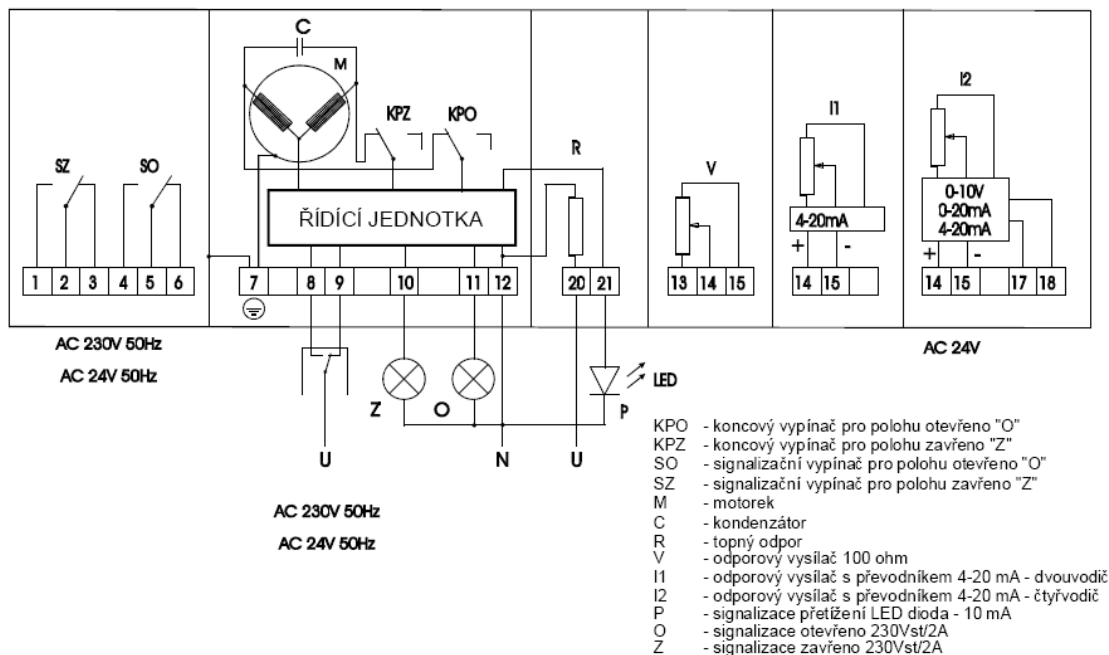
C
M
KPZ
KPO
R
SZ
SO
ŘÍDÍCÍ JEDNOTKA
V
I1
I2
4-20mA
+ -
0-10V
0-20mA
4-20mA
+ -

| 1 | 2 | 3 | 4 | 5 | 6 |
|---|---|---|---|---|---|

| 7 | | 8 | 9 | | 10 | | 11 | 12 |
|---|---|---|---|---|---|---|---|---|

| 20 | 21 |
|---|---|

| 13 | 14 | 15 |
|---|---|---|

| 14 | 15 | |
|---|---|---|

| 14 | 15 | | 17 | 18 |
|---|---|---|---|---|

AC 230V 50Hz
AC 24V 50Hz

AC 24V

LED
Z O P
U N U

AC 230V 50Hz
AC 24V 50Hz

KPO - koncový vypínač pro polohu otevřeno "O"
KPZ - koncový vypínač pro polohu zavřeno "Z"
SO - signalizační vypínač pro polohu otevřeno "O"
SZ - signalizační vypínač pro polohu zavřeno "Z"
M - motorek
C - kondenzátor
R - topný odpor
V - odporový vysílač 100 ohm
I1 - odporový vysílač s převodníkem 4-20 mA - dvouvodič
I2 - odporový vysílač s převodníkem 4-20 mA - čtyřvodič
P - signalizace přetížení LED dioda - 10 mA
O - signalizace otevřeno 230Vst/2A
Z - signalizace zavřeno 230Vst/2A